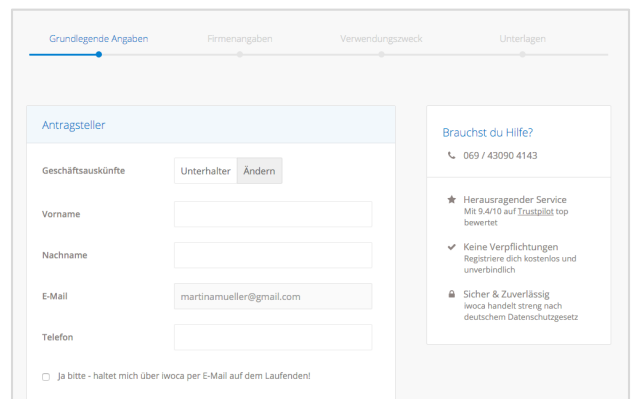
Grundlegende Angaben
Firmenangaben
Verwendungszweck
Unterlagen

Antragsteller

Geschäftsauskünfte
Unterhalter
Ändern

Vorname

Nachname

E-Mail
martinamueller@gmail.com

Telefon

Ja bitte - haltet mich über iwoca per E-Mail auf dem Laufenden!

Brauchst du Hilfe?
069 / 43090 4143

Herausragender Service
Mit 9.4/10 auf Trustpilot top bewertet

Keine Verpflichtungen
Registriere dich kostenlos und unverbindlich

Sicher & Zuverlässig
iwoca handelt streng nach deutschem Datenschutzgesetz